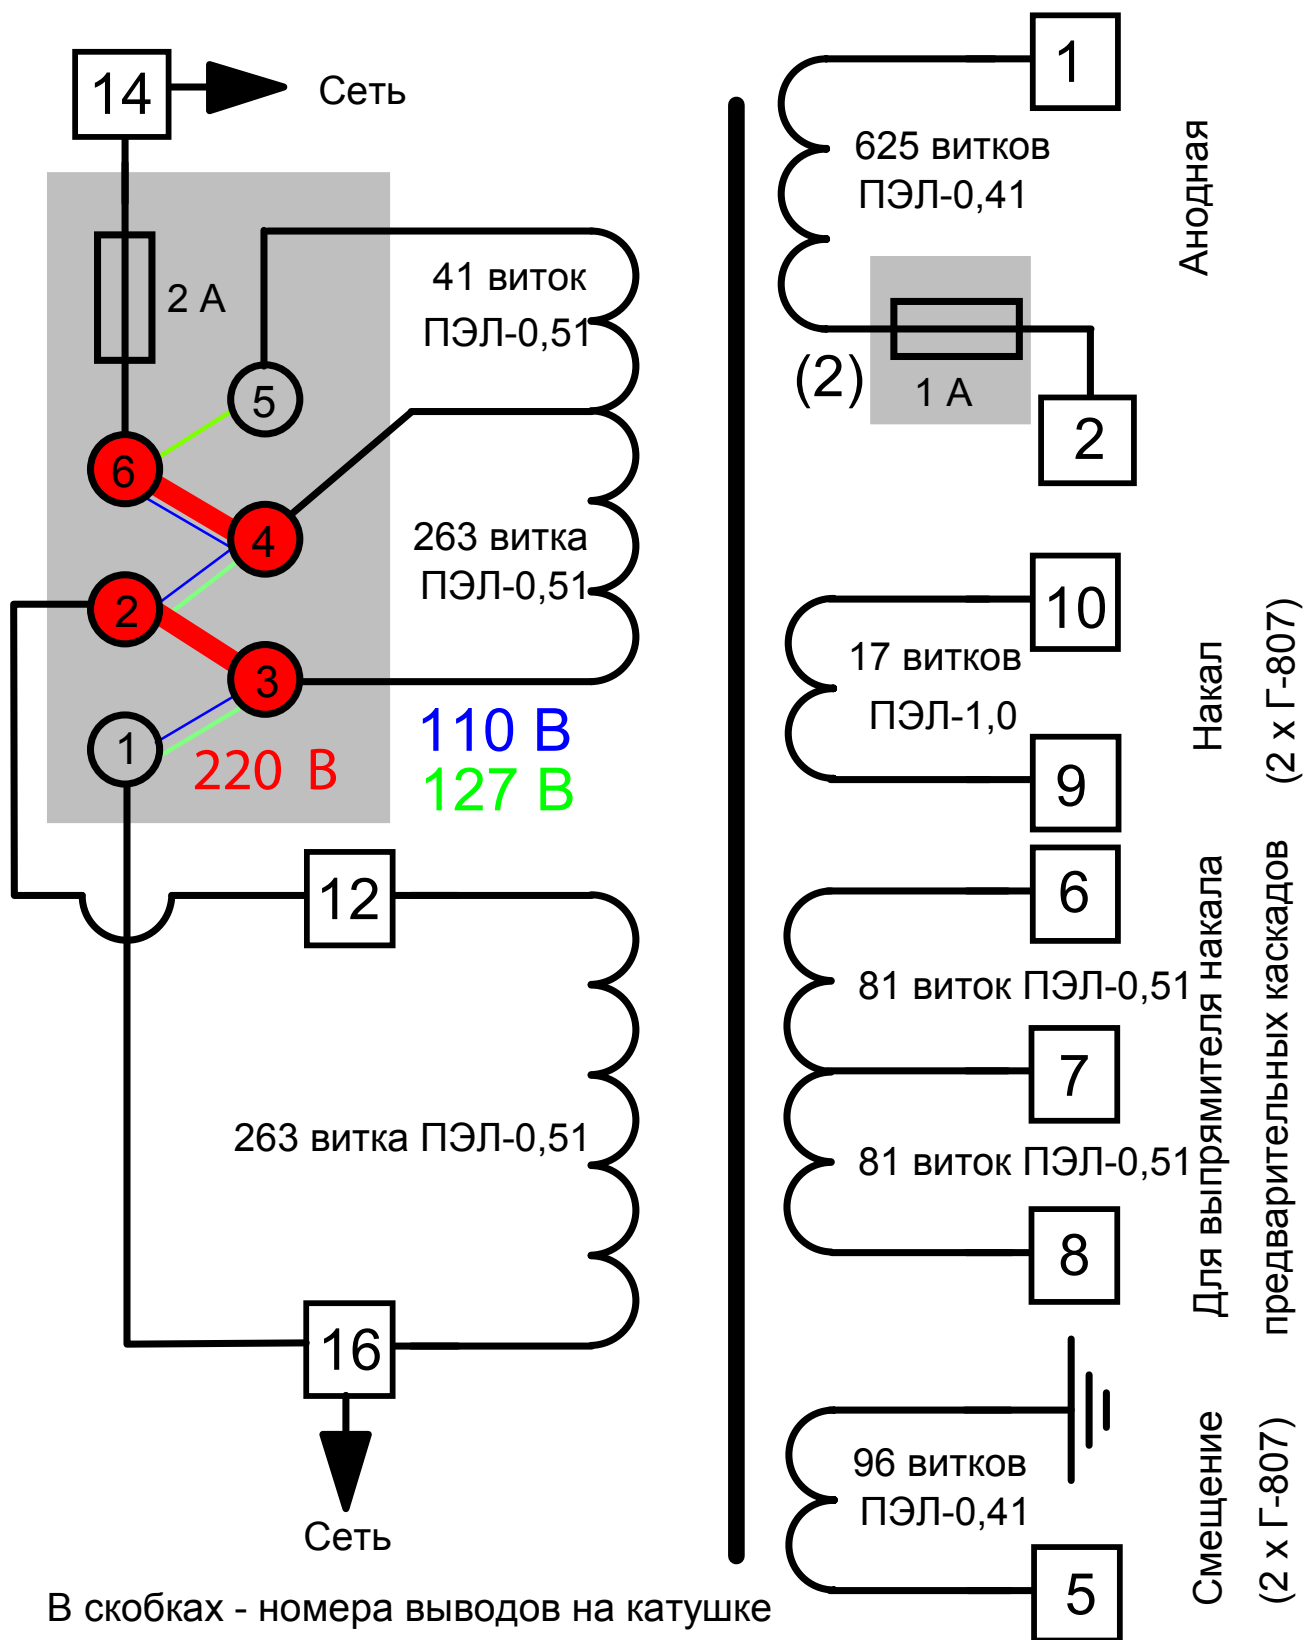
14
Сеть
2 А
5
6
4
2
3
1
41 виток
ПЭЛ-0,51
263 витка
ПЭЛ-0,51
110 В
127 В
220 В
12
263 витка ПЭЛ-0,51
16
Сеть
В скобках - номера выводов на катушке

1
625 витков
ПЭЛ-0,41
Анодная
(2)
1 А
2
10
17 витков
ПЭЛ-1,0
9
Накал
(2 х Г-807)
6
81 виток ПЭЛ-0,51
7
81 виток ПЭЛ-0,51
8
Для выпрямителя накала
предварительных каскадов
96 витков
ПЭЛ-0,41
5
Смещение
(2 х Г-807)